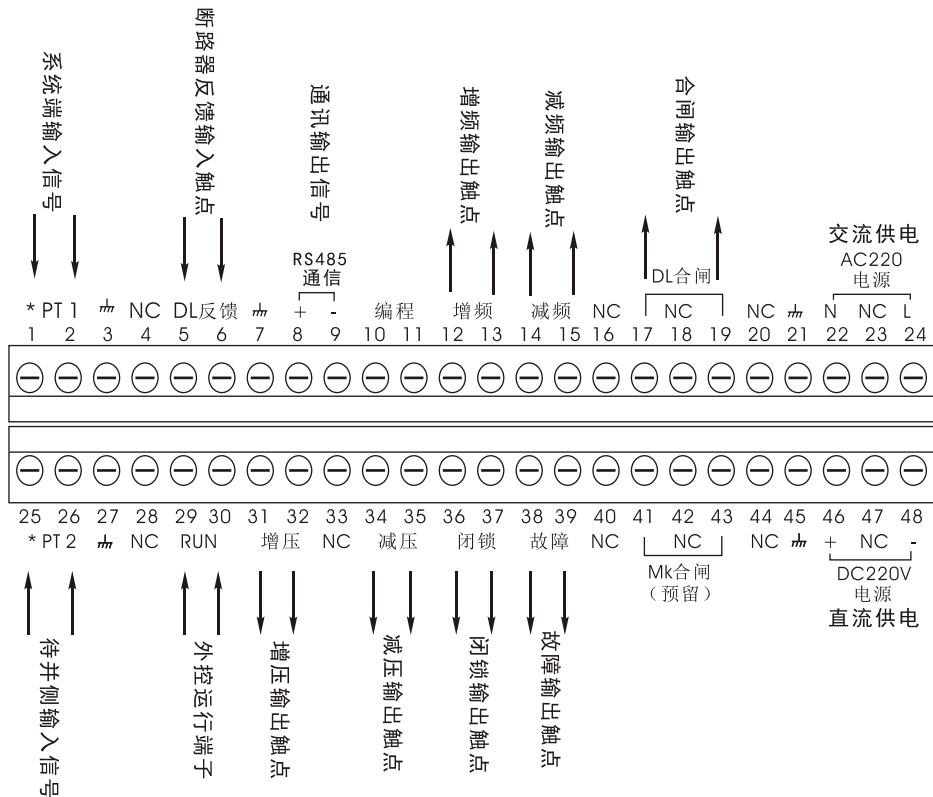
系统端输入信号

断路器反馈输入触点

通讯输出信号

增频输出触点

减频输出触点

合闸输出触点

交流供电

RS485 通信

DL合闸

AC220 电源

| * PT 1 | | ⏚ | NC | DL反馈 | | ⏚ | + | - | 编程 | | 增频 | | 减频 | | NC | | NC | | NC | ⏚ | N | NC | L |
|---|---|---|---|---|---|---|---|---|---|---|---|---|---|---|---|---|---|---|---|---|---|---|---|
| 1 | 2 | 3 | 4 | 5 | 6 | 7 | 8 | 9 | 10 | 11 | 12 | 13 | 14 | 15 | 16 | 17 | 18 | 19 | 20 | 21 | 22 | 23 | 24 |

| 25 | 26 | 27 | 28 | 29 | 30 | 31 | 32 | 33 | 34 | 35 | 36 | 37 | 38 | 39 | 40 | 41 | 42 | 43 | 44 | 45 | 46 | 47 | 48 |
|---|---|---|---|---|---|---|---|---|---|---|---|---|---|---|---|---|---|---|---|---|---|---|---|
| * PT 2 | | ⏚ | NC | RUN | | 增压 | | NC | 减压 | | 闭锁 | | 故障 | | NC | | NC | | NC | ⏚ | + | NC | - |

Mk合闸 （预留）

DC220V 电源

直流供电

待并侧输入信号

外控运行端子

增压输出触点

减压输出触点

闭锁输出触点

故障输出触点